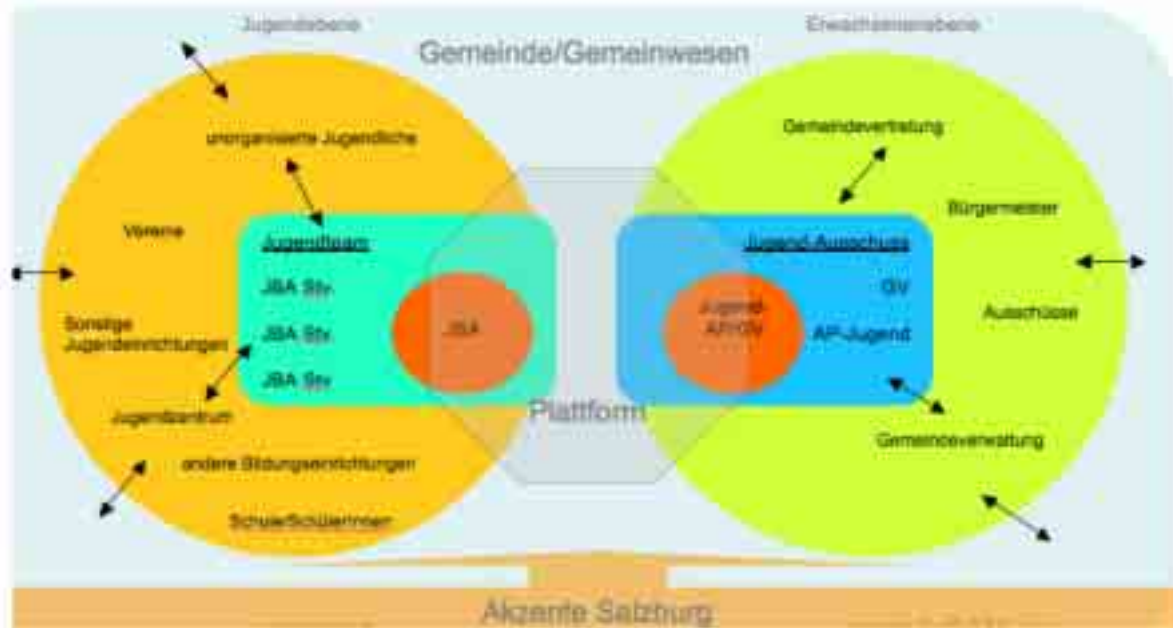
Jugendebene

Gemeinde/Gemeinwesen

Erwachsenenebene

unorganisierte Jugendliche

Vereine

Sonstige Jugendeinrichtungen

Jugendzentrum

andere Bildungseinrichtungen

SchulerSchülerinnen

Jugendteam

JBA Stv.

JBA Stv.

JBA Stv.

JBA

Plattform

Jugend-Ausschuss

Jugend AP/GV

GV

AP-Jugend

Gemeindevertretung

Bürgermeister

Ausschüsse

Gemeindeverwaltung

Akzente Salzburg